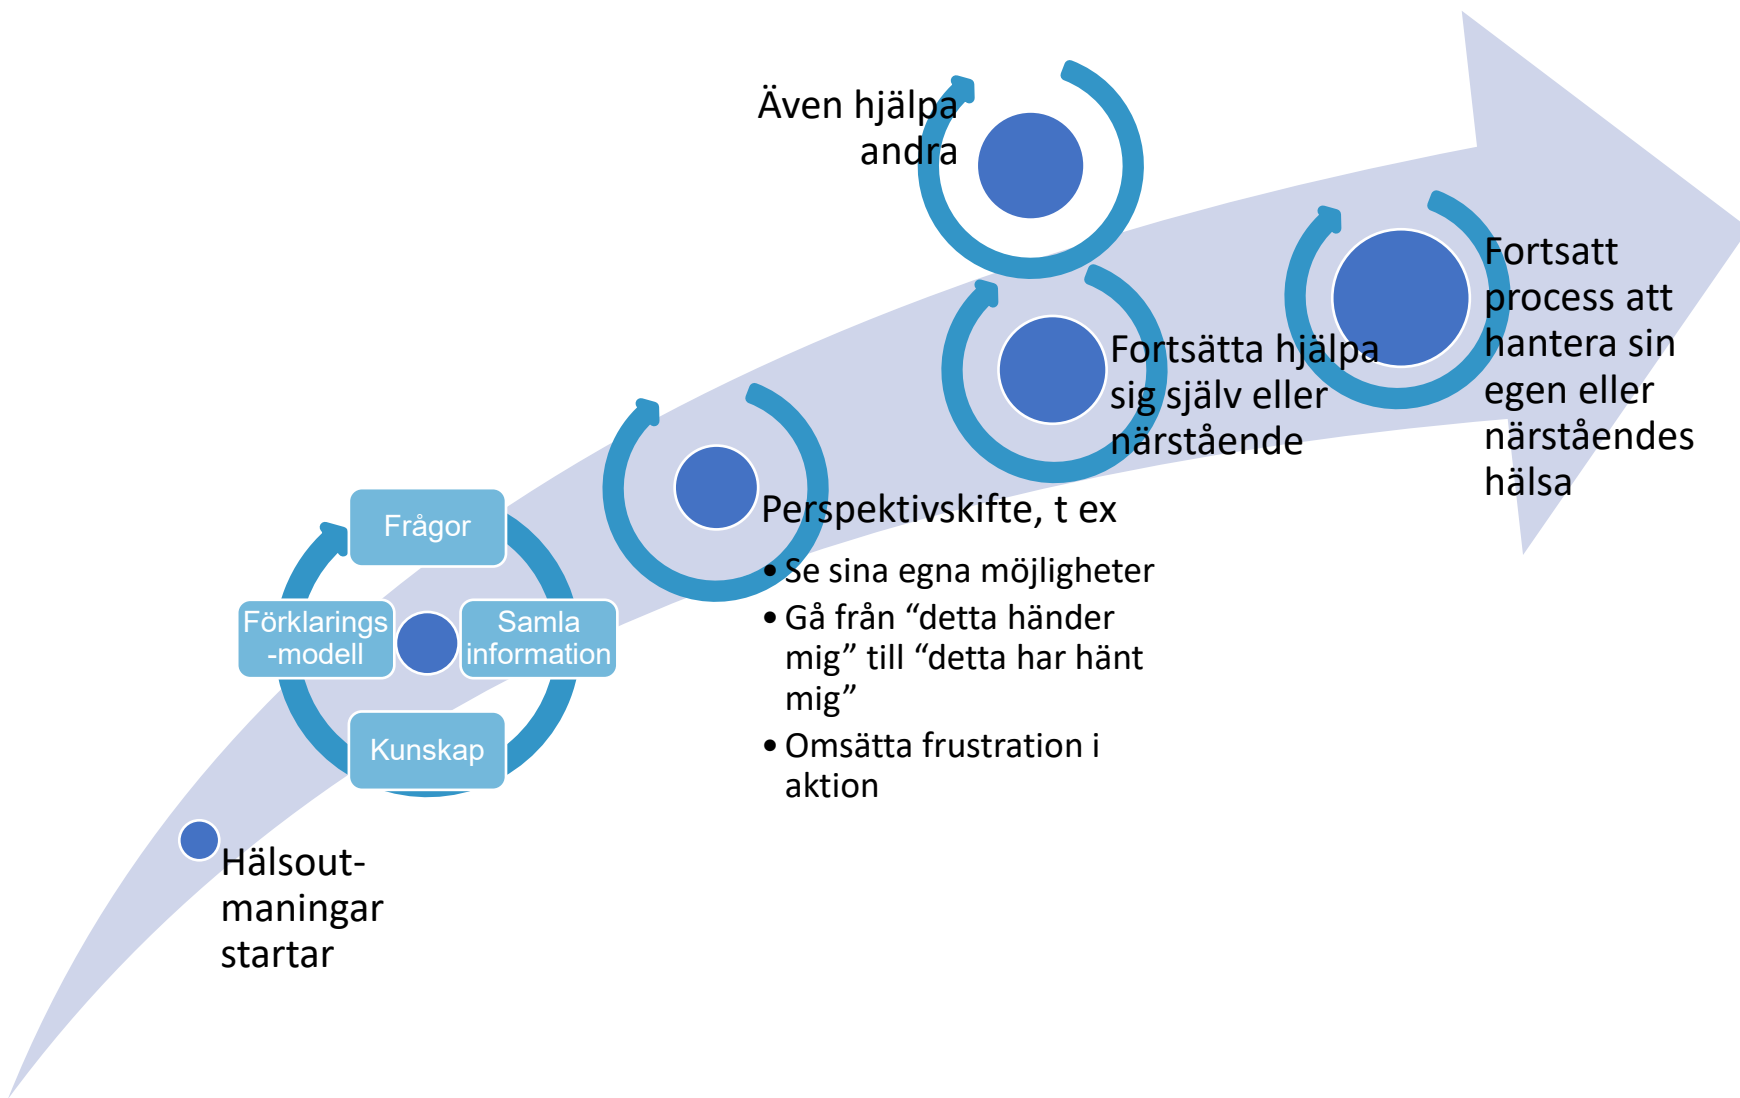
Hälsout-
maningar
startar

Frågor

Förklarings
-modell

Samla
information

Kunskap

Perspektivskifte, t ex

- Se sina egna möjligheter
- Gå från “detta händer mig” till “detta har hänt mig”
- Omsätta frustration i aktion

Även hjälpa andra

Fortsätta hjälpa sig själv eller närstående

Fortsatt process att hantera sin egen eller närståendes hälsa